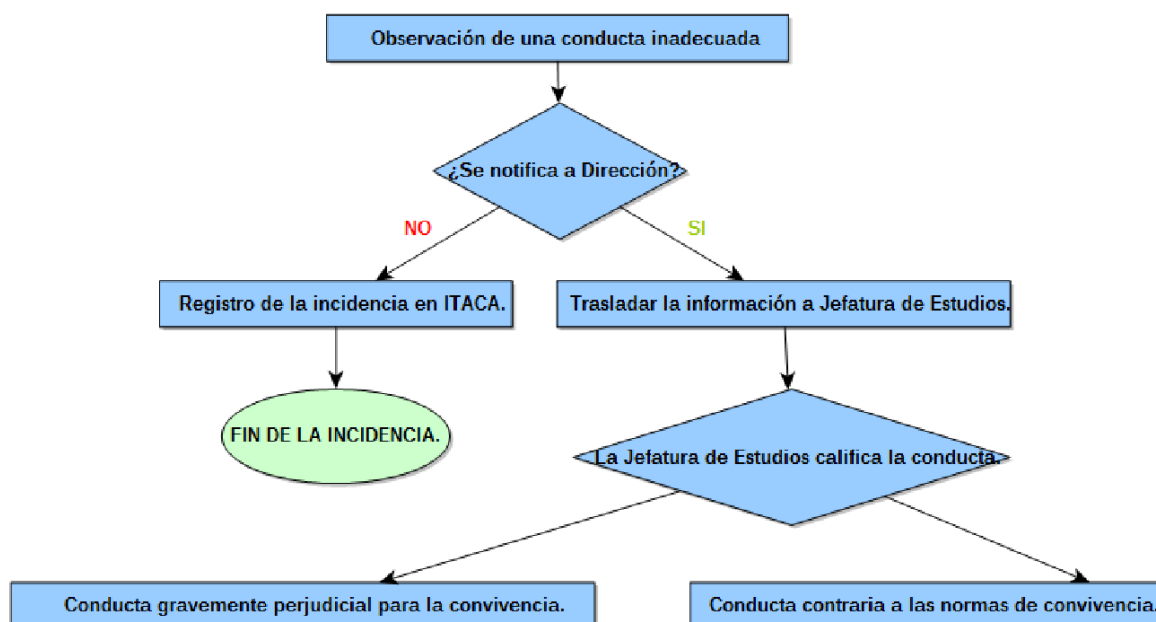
Observación de una conducta inadecuada

¿Se notifica a Dirección?

NO

SI

Registro de la incidencia en ITACA.

Trasladar la información a Jefatura de Estudios.

FIN DE LA INCIDENCIA.

La Jefatura de Estudios califica la conducta.

Conducta gravemente perjudicial para la convivencia.

Conducta contraria a las normas de convivencia.